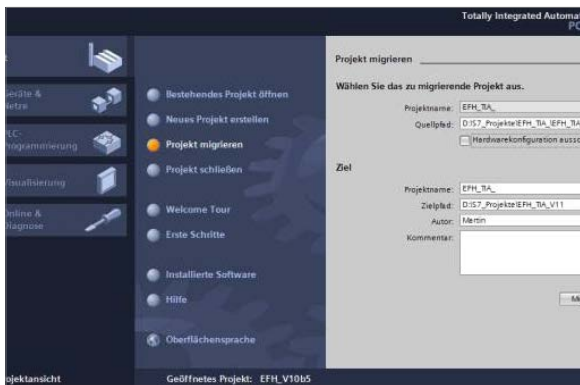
Totally Integrated Automat
PO

eräte &
etze

LC-
rogrammierung

isualisierung

nline &
iagnose

Bestehendes Projekt öffnen

Neues Projekt erstellen

Projekt migrieren

Projekt schließen

Welcome Tour

Erste Schritte

Installierte Software

Hilfe

Oberflächensprache

Projekt migrieren

Wählen Sie das zu migrierende Projekt aus.

Projektname: EFH_TIA_

Quellpfad: D:\S7_Projekte\EFH_TIA_\EFH_TIA

Hardwarekonfiguration aussc

Ziel

Projektname: EFH_TIA_

Zielpfad: D:\S7_Projekte\EFH_TIA_V11

Autor: Martin

Kommentar:

Mi

ojektansicht

Geöffnetes Projekt: EFH_V10b5